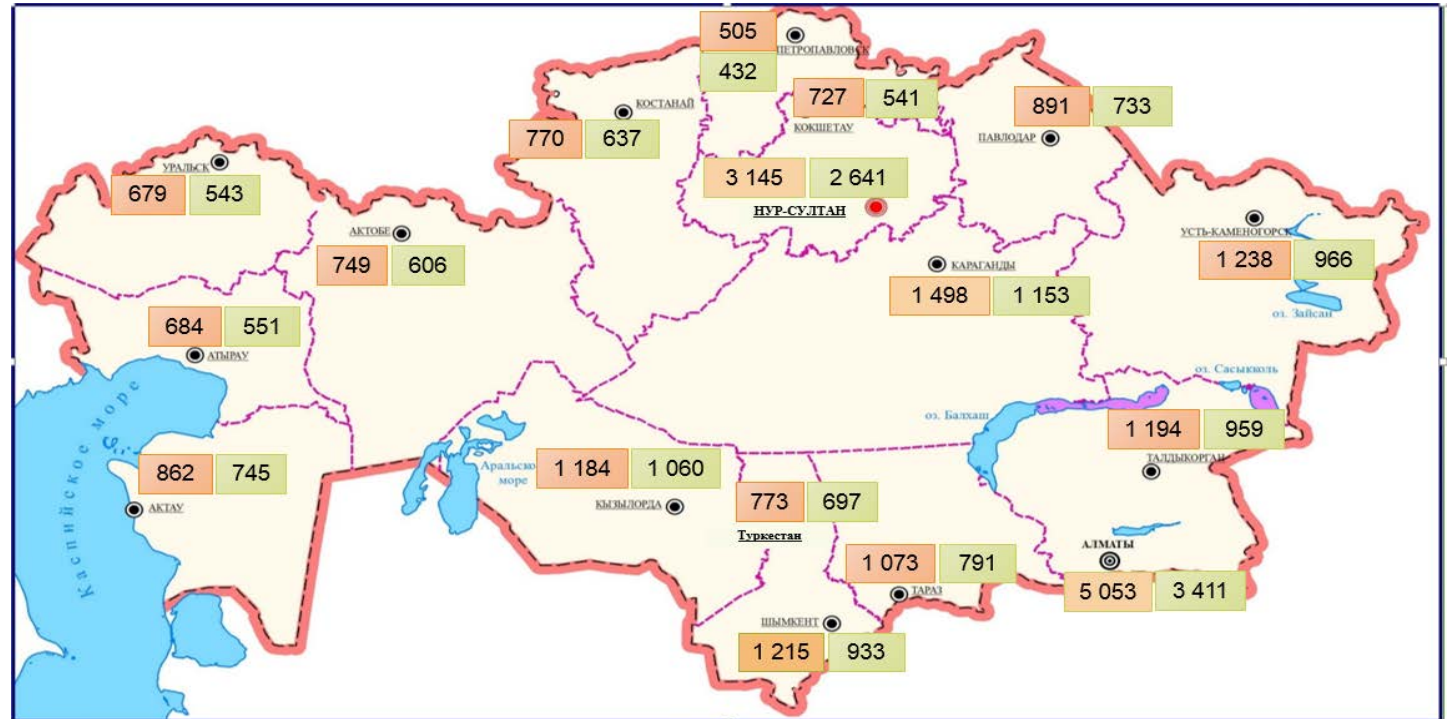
505
ПЕТРОПАВЛОВСК
432

727 541
КОКШЕТАУ

891 733
ПАВЛОДАР

КОСТАНАЙ
770 637

УРАЛЬСК
679 543

3 145 2 641
НУР-СУЛТАН

АКТОБЕ
749 606

УСТЬ-КАМЕНОГОРСК
1 238 966

КАРАГАНДЫ
1 498 1 153

оз. Зайсан

684 551
АТЫРАУ

оз. Сасыкколь

оз. Балхаш

Каспийское море

1 194 959

ТАЛДЫКОРГАН

862 745

Аральское море

1 184 1 060

АКТАУ

КЫЗЫЛОРДА

773 697

Туркестан

АЛМАТЫ

1 073 791

ТАРАЗ

5 053 3 411

ШЫМКЕНТ

1 215 933